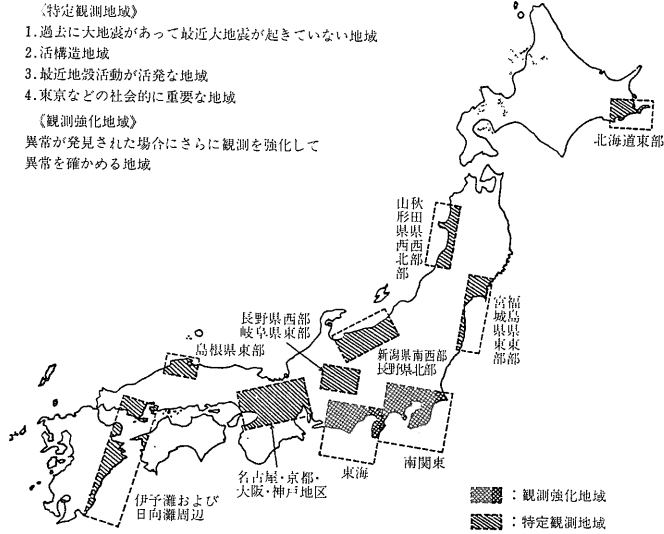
《特定観測地域》
1.過去に大地震があって最近大地震が起きていない地域
2.活構造地域
3.最近地殻活動が活発な地域
4.東京などの社会的に重要な地域

《観測強化地域》
異常が発見された場合にさらに観測を強化して異常を確かめる地域

北海道東部

秋田県西部
山形県西北部

宮城県東部
福島県東部

長野県西部
岐阜県東部

新潟県南西部
長野県北部

島根県東部

名古屋・京都・大阪・神戸地区

東海

南関東

伊予灘および日向灘周辺

：観測強化地域
：特定観測地域